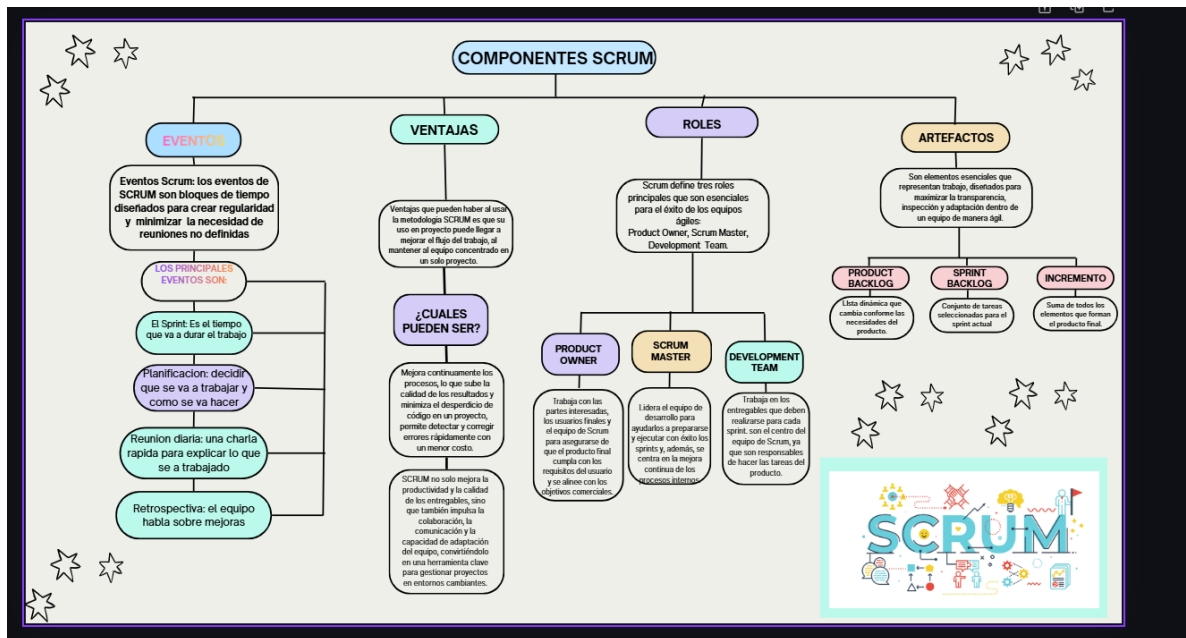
COMPONENTES SCRUM

EVENTOS

Eventos Scrum: los eventos de SCRUM son bloques de tiempo diseñados para crear regularidad y minimizar la necesidad de reuniones no definidas

LOS PRINCIPALES EVENTOS SON:

El Sprint: Es el tiempo que va a durar el trabajo

Planificacion: decidir que se va a trabajar y como se va hacer

Reunion diaria: una charla rapida para explicar lo que se a trabajado

Retrospectiva: el equipo habla sobre mejoras

VENTAJAS

Ventajas que pueden haber al usar la metodologia SCRUM es que su uso en proyecto puede llegar a mejorar el flujo del trabajo, al mantener al equipo concentrado en un solo proyecto.

¿CUALES PUEDEN SER?

Mejora continuamente los procesos, lo que sube la calidad de los resultados y minimiza el desperdicio de código en un proyecto, permite detectar y corregir errores rápidamente con un menor costo.

SCRUM no solo mejora la productividad y la calidad de los entregables, sino que también impulsa la colaboración, la comunicación y la capacidad de adaptación del equipo, convirtiéndolo en una herramienta clave para gestionar proyectos en entornos cambiantes.

ROLES

Scrum define tres roles principales que son esenciales para el éxito de los equipos ágiles: Product Owner, Scrum Master, Development Team.

PRODUCT OWNER

Trabaja con las partes interesadas, los usuarios finales y el equipo de Scrum para asegurarse de que el producto final cumpla con los requisitos del usuario y se alinee con los objetivos comerciales.

SCRUM MASTER

Lidera el equipo de desarrollo para ayudarlos a prepararse y ejecutar con éxito los sprints y, además, se centra en la mejora continua de los procesos internos.

DEVELOPMENT TEAM

Trabaja en los entregables que deben realizarse para cada sprint. son el centro del equipo de Scrum, ya que son responsables de hacer las tareas del producto.

ARTEFACTOS

Son elementos esenciales que representan trabajo, diseñados para maximizar la transparencia, inspección y adaptación dentro de un equipo de manera ágil.

PRODUCT BACKLOG

Lista dinámica que cambia conforme las necesidades del producto.

SPRINT BACKLOG

Conjunto de tareas seleccionadas para el sprint actual

INCREMENTO

Suma de todos los elementos que forman el producto final.

SCRUM